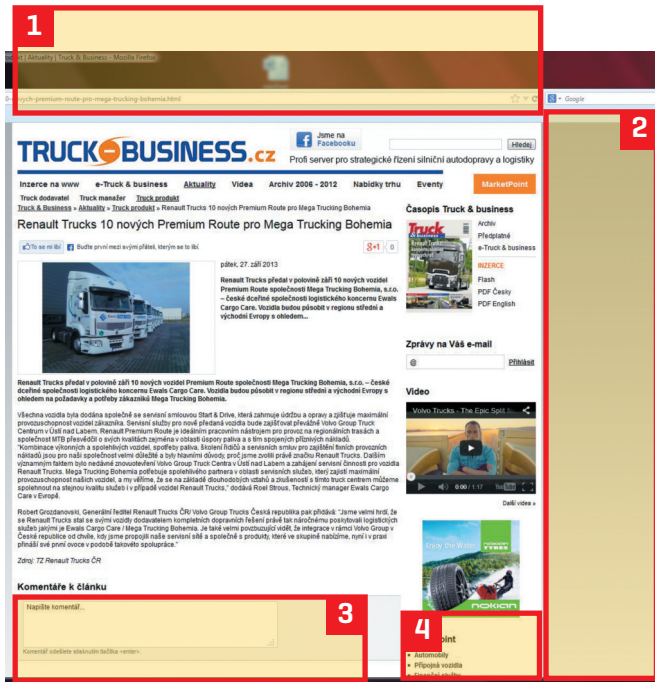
1

2

3

4

ní | Aktuality | Truck & Business - Mozilla Firefox

Google

TRUCK BUSINESS.cz

Jsme na Facebooku

Hledej

Profi server pro strategické řízení autodopravy a logistiky

Inzerce na www | e-Truck & business | Aktuality | Videa | Archiv 2006 - 2012 | Nabídky trhu | Eventy | MarketPoint

Truck dodavatel | Truck manažer | Truck produkt

Truck & Business » Aktuality » Truck produkt » Renault Trucks 10 nových Premium Route pro Mega Trucking Bohemia

Renault Trucks 10 nových Premium Route pro Mega Trucking Bohemia

To se mi líbí | Buďte první mezi svými přáteli, kterým se to líbí.

pátek, 27. září 2013

Renault Trucks předal v polovině září 10 nových vozidel Premium Route společnosti Mega Trucking Bohemia, s.r.o. – české dceřiné společnosti logistického koncernu Ewals Cargo Care. Vozidla budou působit v regionu střední a východní Evropy s ohledem...

Renault Trucks předal v polovině září 10 nových vozidel Premium Route společnosti Mega Trucking Bohemia, s.r.o. – české dceřiné společnosti logistického koncernu Ewals Cargo Care. Vozidla budou působit v regionu střední a východní Evropy s ohledem na požadavky a potřeby zákazníků Mega Trucking Bohemia.

Všechna vozidla byla dodána společně se servisní smlouvou Start & Drive, která zahrnuje údržbu a opravy a zajišťuje maximální provozuschopnost vozidel zákazníka. Servisní služby pro nově předaná vozidla bude zajišťovat převážně Volvo Group Truck Centrum v Ústí nad Labem. Renault Premium Route je ideálním pracovním nástrojem pro provoz na regionálních trasách a společnost MTB přesvědčil o svých kvalitách zejména v oblasti úspory paliva a s tím spojených přínosů nákladů. "Kombinace výkonných a spolehlivých vozidel, spotřeby paliva, školení řidičů a servisních smluv pro zajištění finních provozních nákladů jsou pro naši společnost velmi důležité a byly hlavními důvody, proč jsme zvolili právě značku Renault Trucks. Dalším významným faktem bylo nedávné znovuotevření Volvo Group Truck Centra v Ústí nad Labem a zahájení servisní činnosti pro vozidla Renault Trucks. Mega Trucking Bohemia potřebuje spolehlivého partnera v oblasti servisních služeb, který zajistí maximální provozuschopnost našich vozidel, a my věříme, že se na základě dlouhodobých vztahů a zkušeností s tímto truck centrem můžeme spolehnout na stejnou kvalitu služeb i v případě vozidel Renault Trucks," dodává Roel Strous, Technický manager Ewals Cargo Care v Evropě.

Robert Grozdanovski, Generální ředitel Renault Trucks ČR/ Volvo Group Trucks Česká republika pak přidává: "Jsme velmi hrdí, že se Renault Trucks stal se svými vozidly dodavatelem kompletních dopravních řešení právě tak náročnému poskytovali logistických služeb jakými je Ewals Cargo Care / Mega Trucking Bohemia. Je také velmi povzbuzující vidět, že integrace v rámci Volvo Group v České republice od chvíle, kdy jsme propojili naše servisní sítě a společně s produkty, které ve skupině nabízíme, nyní i v praxi přináší své první ovoce v podobě takovéto spolupráce."

Zdroj: TZ Renault Trucks ČR

Komentáře k článku

Napište komentář...

Komentář odešlete stisknutím tlačítka <enter>.

Časopis Truck & business

Archiv
Předplatné
e-Truck & business

INZERCE
Flash
PDF Česky
PDF English

Zprávy na Váš e-mail

@

Přihlásit

Video

Volvo Trucks - The Epic Split f...

0:00 / 1:17

Další videa »

Enjoy the Winter

NOKIAN TYRES

nokian

...oint

Automobily
Přípojná vozidla
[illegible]